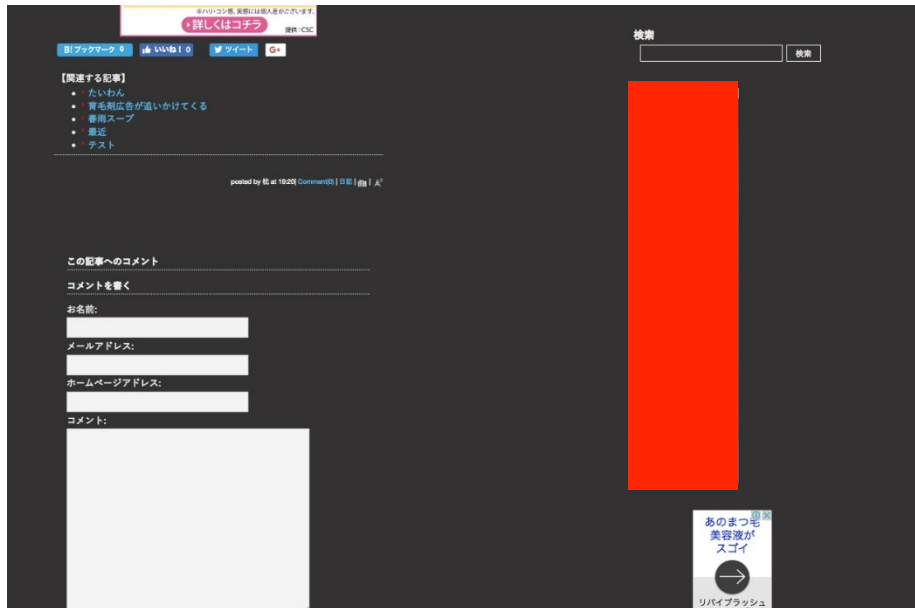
※ハリ・コシ感、実感には個人差がございます。
詳しくはコチラ
提供：CSC

B! ブックマーク 0　いいね！ 0　ツイート　G+

【関連する記事】
• たいわん
• 育毛剤広告が追いかけてくる
• 春雨スープ
• 最近
• テスト

posted by 松 at 19:20| Comment(0) | 日記 |

この記事へのコメント

コメントを書く

お名前:

メールアドレス:

ホームページアドレス:

コメント:

検索
検索

あのまつ毛美容液がスゴイ
リバイブラッシュ